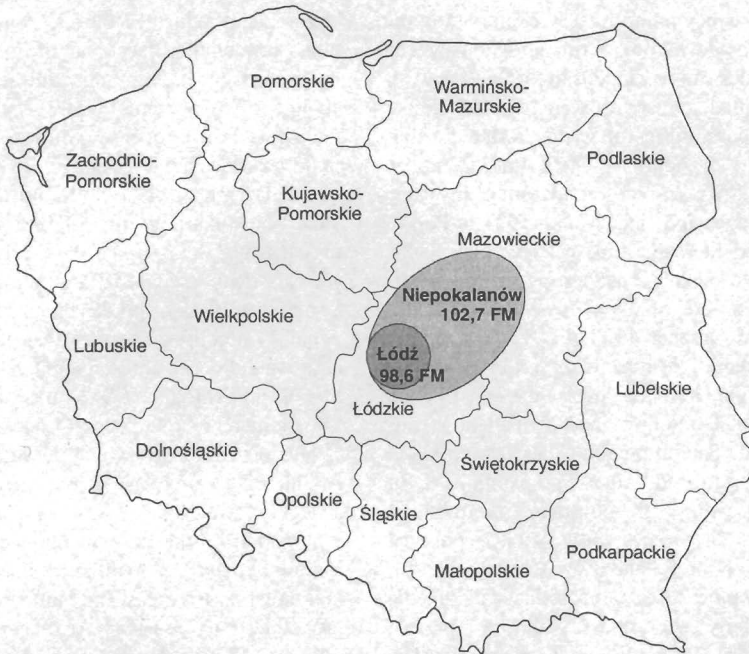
Pomorskie

Warmińsko-Mazurskie

Zachodnio-Pomorskie

Podlaskie

Kujawsko-Pomorskie

Mazowieckie

Niepokalanów 102,7 FM

Wielkpolskie

Lubuskie

Łódź 98,6 FM

Lubelskie

Łódzkie

Dolnośląskie

Świętokrzyskie

Opolskie

Śląskie

Podkarpackie

Małopolskie